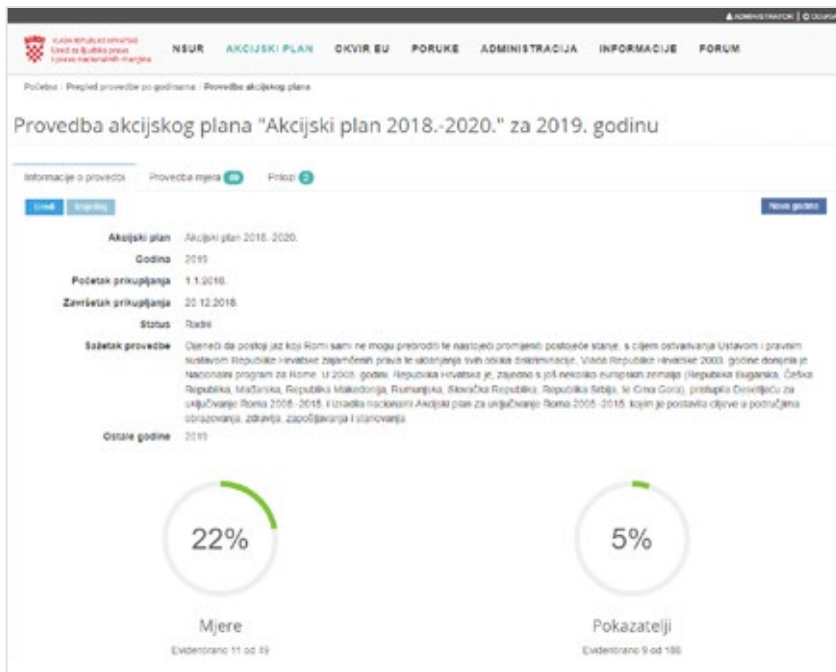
ADMINISTRATOR | ODJAVA

VLADA REPUBLIKE HRVATSKE
Ured za ljudska prava i prava nacionalnih manjina

NSUR AKCIJSKI PLAN OKVIR EU PORUKE ADMINISTRACIJA INFORMACIJE FORUM

Početna / Pregled provedbe po godinama / Provedba akcijskog plana

Provedba akcijskog plana "Akcijski plan 2018.-2020." za 2019. godinu

Informacije o provedbi Provedba mjera 49 Prilozi 2

Uredi Izbriši Nova godina

Akcijski plan Akcijski plan 2018.-2020.
Godina 2019
Početak prikupljanja 1.1.2018.
Završetak prikupljanja 20.12.2018.
Status Radni
Sažetak provedbe Ocjenjući da postoji jaz koji Romi sami ne mogu prebroditi te nastojeći promijeniti postojeće stanje, s ciljem ostvarivanja Ustavom i pravnim sustavom Republike Hrvatske zajamčenih prava te uklanjanja svih oblika diskriminacije, Vlada Republike Hrvatske 2003. godine donijela je Nacionalni program za Rome. U 2005. godini, Republika Hrvatska je, zajedno s još nekoliko europskih zemalja (Republika Bugarska, Češka Republika, Mađarska, Republika Makedonija, Rumunjska, Slovačka Republika, Republika Srbija, te Crna Gora), pristupila Desetljeću za uključivanje Roma 2005.-2015. i izradila nacionalni Akcijski plan za uključivanje Roma 2005.-2015. kojim je postavila ciljeve u područjima obrazovanja, zdravlja, zapošljavanja i stanovanja.
Ostale godine 2019

22%

Mjere
Evidentirano 11 od 49

5%

Pokazatelji
Evidentirano 9 od 186